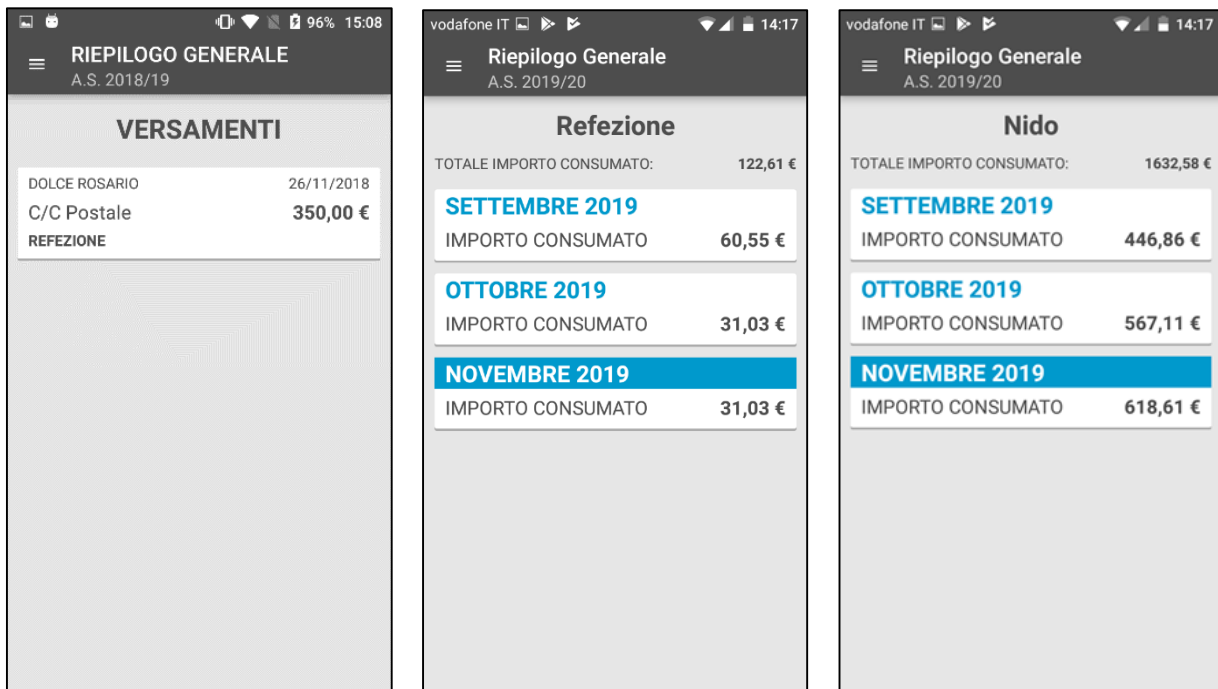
96% 15:08

RIEPILOGO GENERALE
A.S. 2018/19

VERSAMENTI

DOLCE ROSARIO 26/11/2018
C/C Postale 350,00 €
REFEZIONE

vodafone IT 14:17

Riepilogo Generale
A.S. 2019/20

Refezione

TOTALE IMPORTO CONSUMATO: 122,61 €

SETTEMBRE 2019
IMPORTO CONSUMATO 60,55 €

OTTOBRE 2019
IMPORTO CONSUMATO 31,03 €

NOVEMBRE 2019
IMPORTO CONSUMATO 31,03 €

vodafone IT 14:17

Riepilogo Generale
A.S. 2019/20

Nido

TOTALE IMPORTO CONSUMATO: 1632,58 €

SETTEMBRE 2019
IMPORTO CONSUMATO 446,86 €

OTTOBRE 2019
IMPORTO CONSUMATO 567,11 €

NOVEMBRE 2019
IMPORTO CONSUMATO 618,61 €